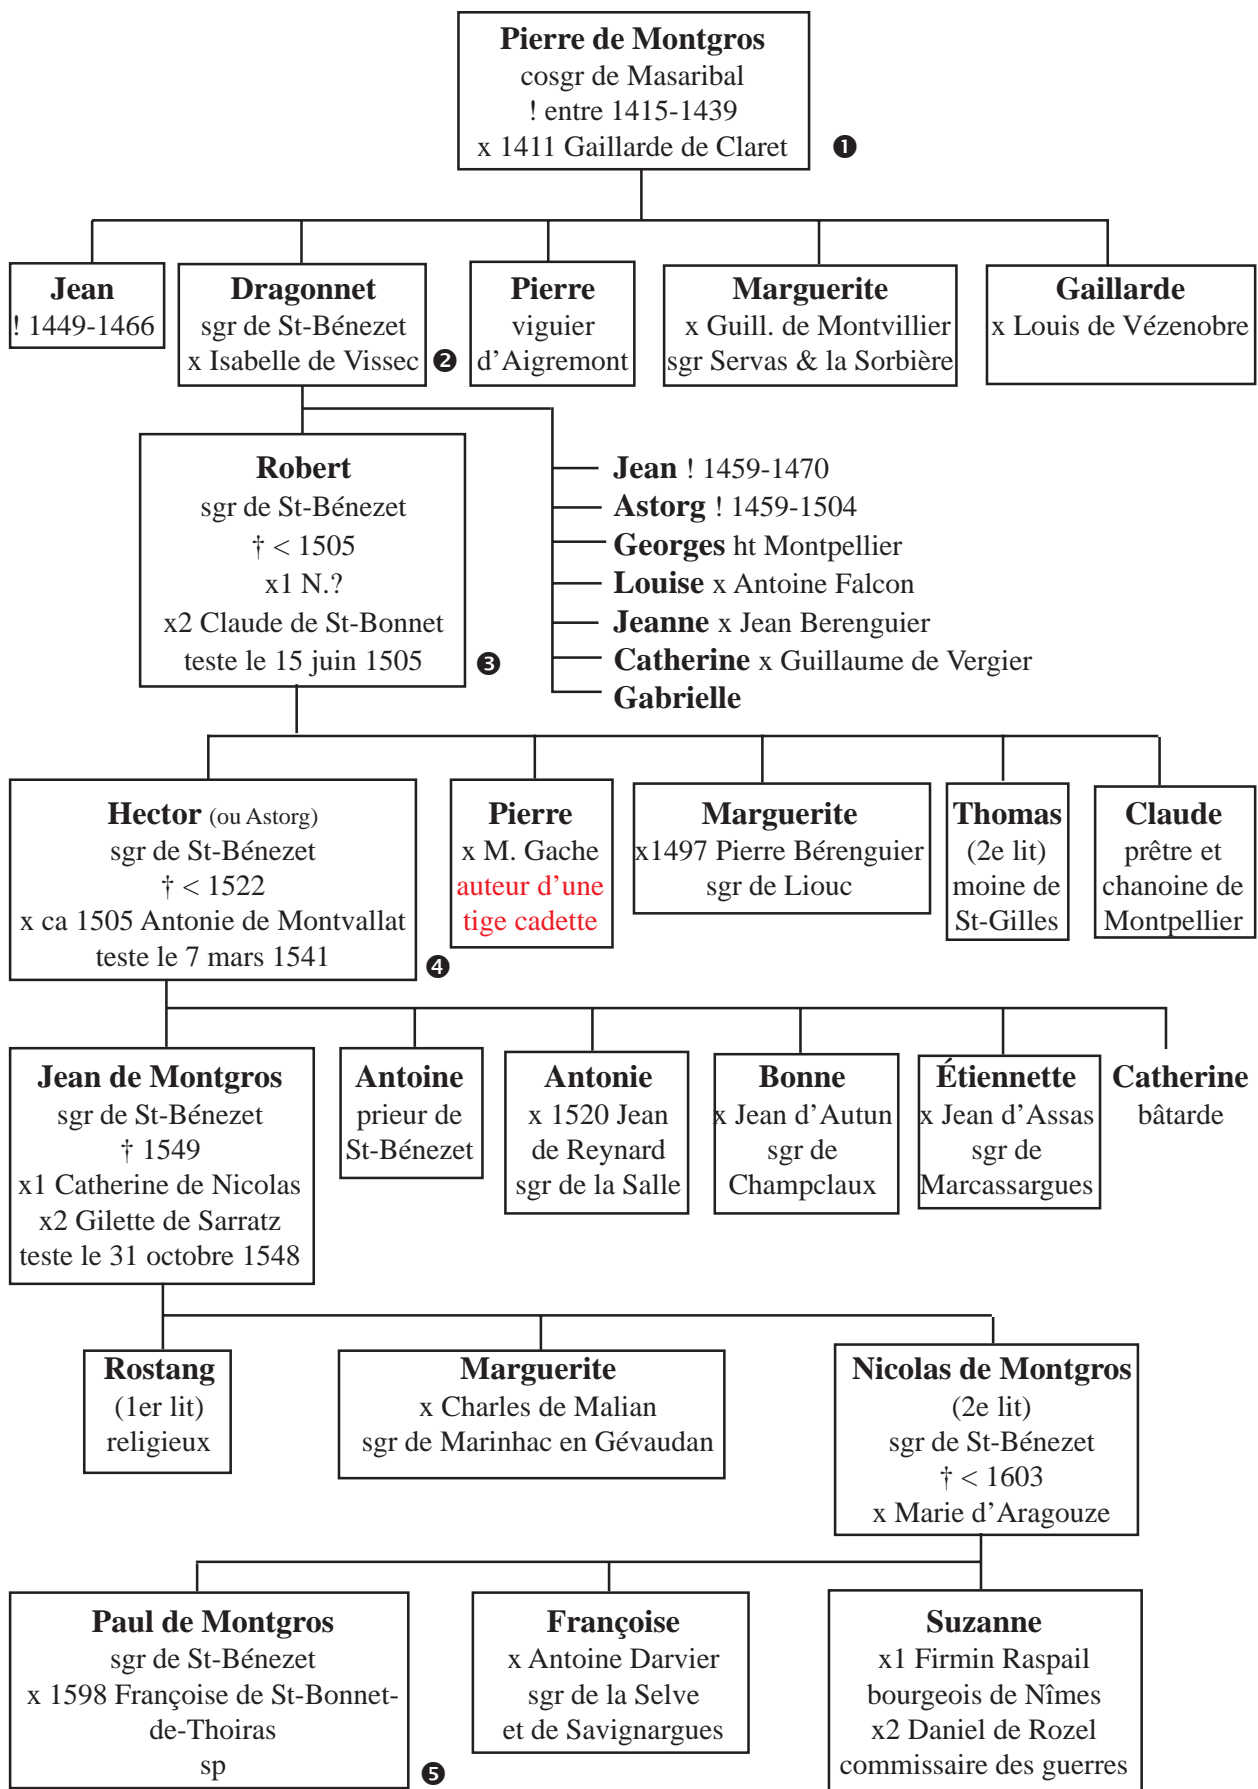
Pierre de Montgros
cosgr de Masaribal
! entre 1415-1439
x 1411 Gaillarde de Claret

❶

Jean
! 1449-1466

Dragonnet
sgr de St-Bénezet
x Isabelle de Vissec

❷

Pierre
viguier
d'Aigremont

Marguerite
x Guill. de Montvillier
sgr Servas & la Sorbière

Gaillarde
x Louis de Vézenobre

Robert
sgr de St-Bénezet
† < 1505
x1 N.?
x2 Claude de St-Bonnet
teste le 15 juin 1505

❸

Jean ! 1459-1470
Astorg ! 1459-1504
Georges ht Montpellier
Louise x Antoine Falcon
Jeanne x Jean Berenguier
Catherine x Guillaume de Vergier
Gabrielle

Hector (ou Astorg)
sgr de St-Bénezet
† < 1522
x ca 1505 Antonie de Montvallat
teste le 7 mars 1541

❹

Pierre
x M. Gache
auteur d'une
tige cadette

Marguerite
x1497 Pierre Bérenguier
sgr de Liouc

Thomas
(2e lit)
moine de
St-Gilles

Claude
prêtre et
chanoine de
Montpellier

Jean de Montgros
sgr de St-Bénezet
† 1549
x1 Catherine de Nicolas
x2 Gilette de Sarratz
teste le 31 octobre 1548

Antoine
prieur de
St-Bénezet

Antonie
x 1520 Jean
de Reynard
sgr de la Salle

Bonne
x Jean d'Autun
sgr de
Champclaux

Étiennette
x Jean d'Assas
sgr de
Marcassargues

Catherine
bâtarde

Rostang
(1er lit)
religieux

Marguerite
x Charles de Malian
sgr de Marinhac en Gévaudan

Nicolas de Montgros
(2e lit)
sgr de St-Bénezet
† < 1603
x Marie d'Aragouze

Paul de Montgros
sgr de St-Bénezet
x 1598 Françoise de St-Bonnet-de-Thoiras
sp

❺

Françoise
x Antoine Darvier
sgr de la Selve
et de Savignargues

Suzanne
x1 Firmin Raspail
bourgeois de Nîmes
x2 Daniel de Rozel
commissaire des guerres